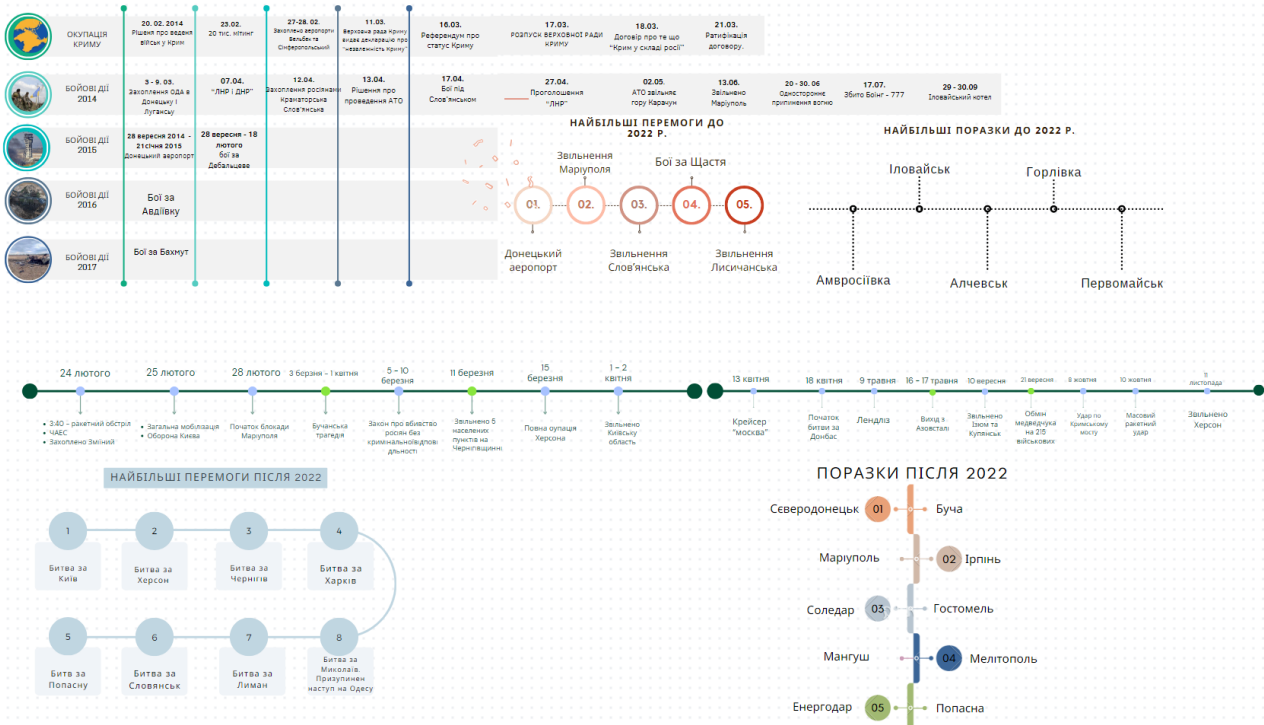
ОКУПАЦІЯ КРИМУ

20. 02. 2014 Рішення про ведення військ у Крим

23.02. 20 тис. мітинг

27-28. 02. Захоплення аеропорти Бельбек та Сімферопольський

11.03. Верховна рада Криму видає декларацію про "незалежність Криму"

16.03. Референдум про статус Криму

17.03. РОЗПУСК ВЕРХОВНОЇ РАДИ КРИМУ

18.03. Договір про те що "Крим у складі росії"

21.03. Ратифікація договору.

БОЙОВІ ДІЇ 2014

3 - 9. 03. Захоплення ОДА в Донецьку і Луганську

07.04. "ЛНР і ДНР"

12.04. Захоплення росіянами Краматорська Слов'янська

13.04. Рішення про проведення АТО

17.04. Бої під Слов'янськом

27.04. Проголошення "ЛНР"

02.05. АТО звільняє гору Карачун

13.06. Звільнено Маріуполь

20 - 30. 06 Одностороннє припинення вогню

17.07. Збито Боїнг - 777

29 - 30.09 Іловайський котел

БОЙОВІ ДІЇ 2015

28 вересня 2014 - 21січня 2015 Донецький аеропорт

28 вересня - 18 лютого бої за Дебальцеве

БОЙОВІ ДІЇ 2016

Бої за Авдіївку

БОЙОВІ ДІЇ 2017

Бої за Бахмут

НАЙБІЛЬШІ ПЕРЕМОГИ ДО 2022 Р.

Звільнення Маріуполя

Бої за Щастя

01. 02. 03. 04. 05.

Донецький аеропорт

Звільнення Слов'янська

Звільнення Лисичанська

НАЙБІЛЬШІ ПОРАЗКИ ДО 2022 Р.

Іловайськ

Горлівка

Амвросіївка

Алчевськ

Первомайськ

24 лютого
• 3:40 – ракетний обстріл
• ЧАЕС
• Захоплено Зміїний

25 лютого
• Загальна мобілізація
• Оборона Києва

28 лютого
Початок блокади Маріуполя

3 березня - 1 квітня
Бучанська трагедія

5 – 10 березня
Закон про вбивство росіян без кримінальної відповідальності

11 березня
Звільнено 5 населених пунктів на Чернігівщині

15 березня
Повна оупація Херсона

1 – 2 квітня
Звільнено Київську область

13 квітня
Крейсер "москва"

18 квітня
Початок битви за Донбас

9 травня
Лендліз

16 – 17 травня
Вихід з Азовсталі

10 вересня
Звільнено Ізюм та Купянськ

21 вересня
Обмін медведчука на 215 військових

8 жовтня
Удар по Кримському мосту

10 жовтня
Масовий ракетний удар

11 листопада
Звільнено Херсон

НАЙБІЛЬШІ ПЕРЕМОГИ ПІСЛЯ 2022

1 Битва за Київ

2 Битва за Херсон

3 Битва за Чернігів

4 Битва за Харків

5 Битв за Попасну

6 Битва за Словянськ

7 Битва за Лиман

8 Битва за Миколаїв. Призупинен наступ на Одесу

ПОРАЗКИ ПІСЛЯ 2022

Северодонецьк 01 Буча

Маріуполь 02 Ірпінь

Соледар 03 Гостомель

Мангуш 04 Мелітополь

Енергодар 05 Попасна